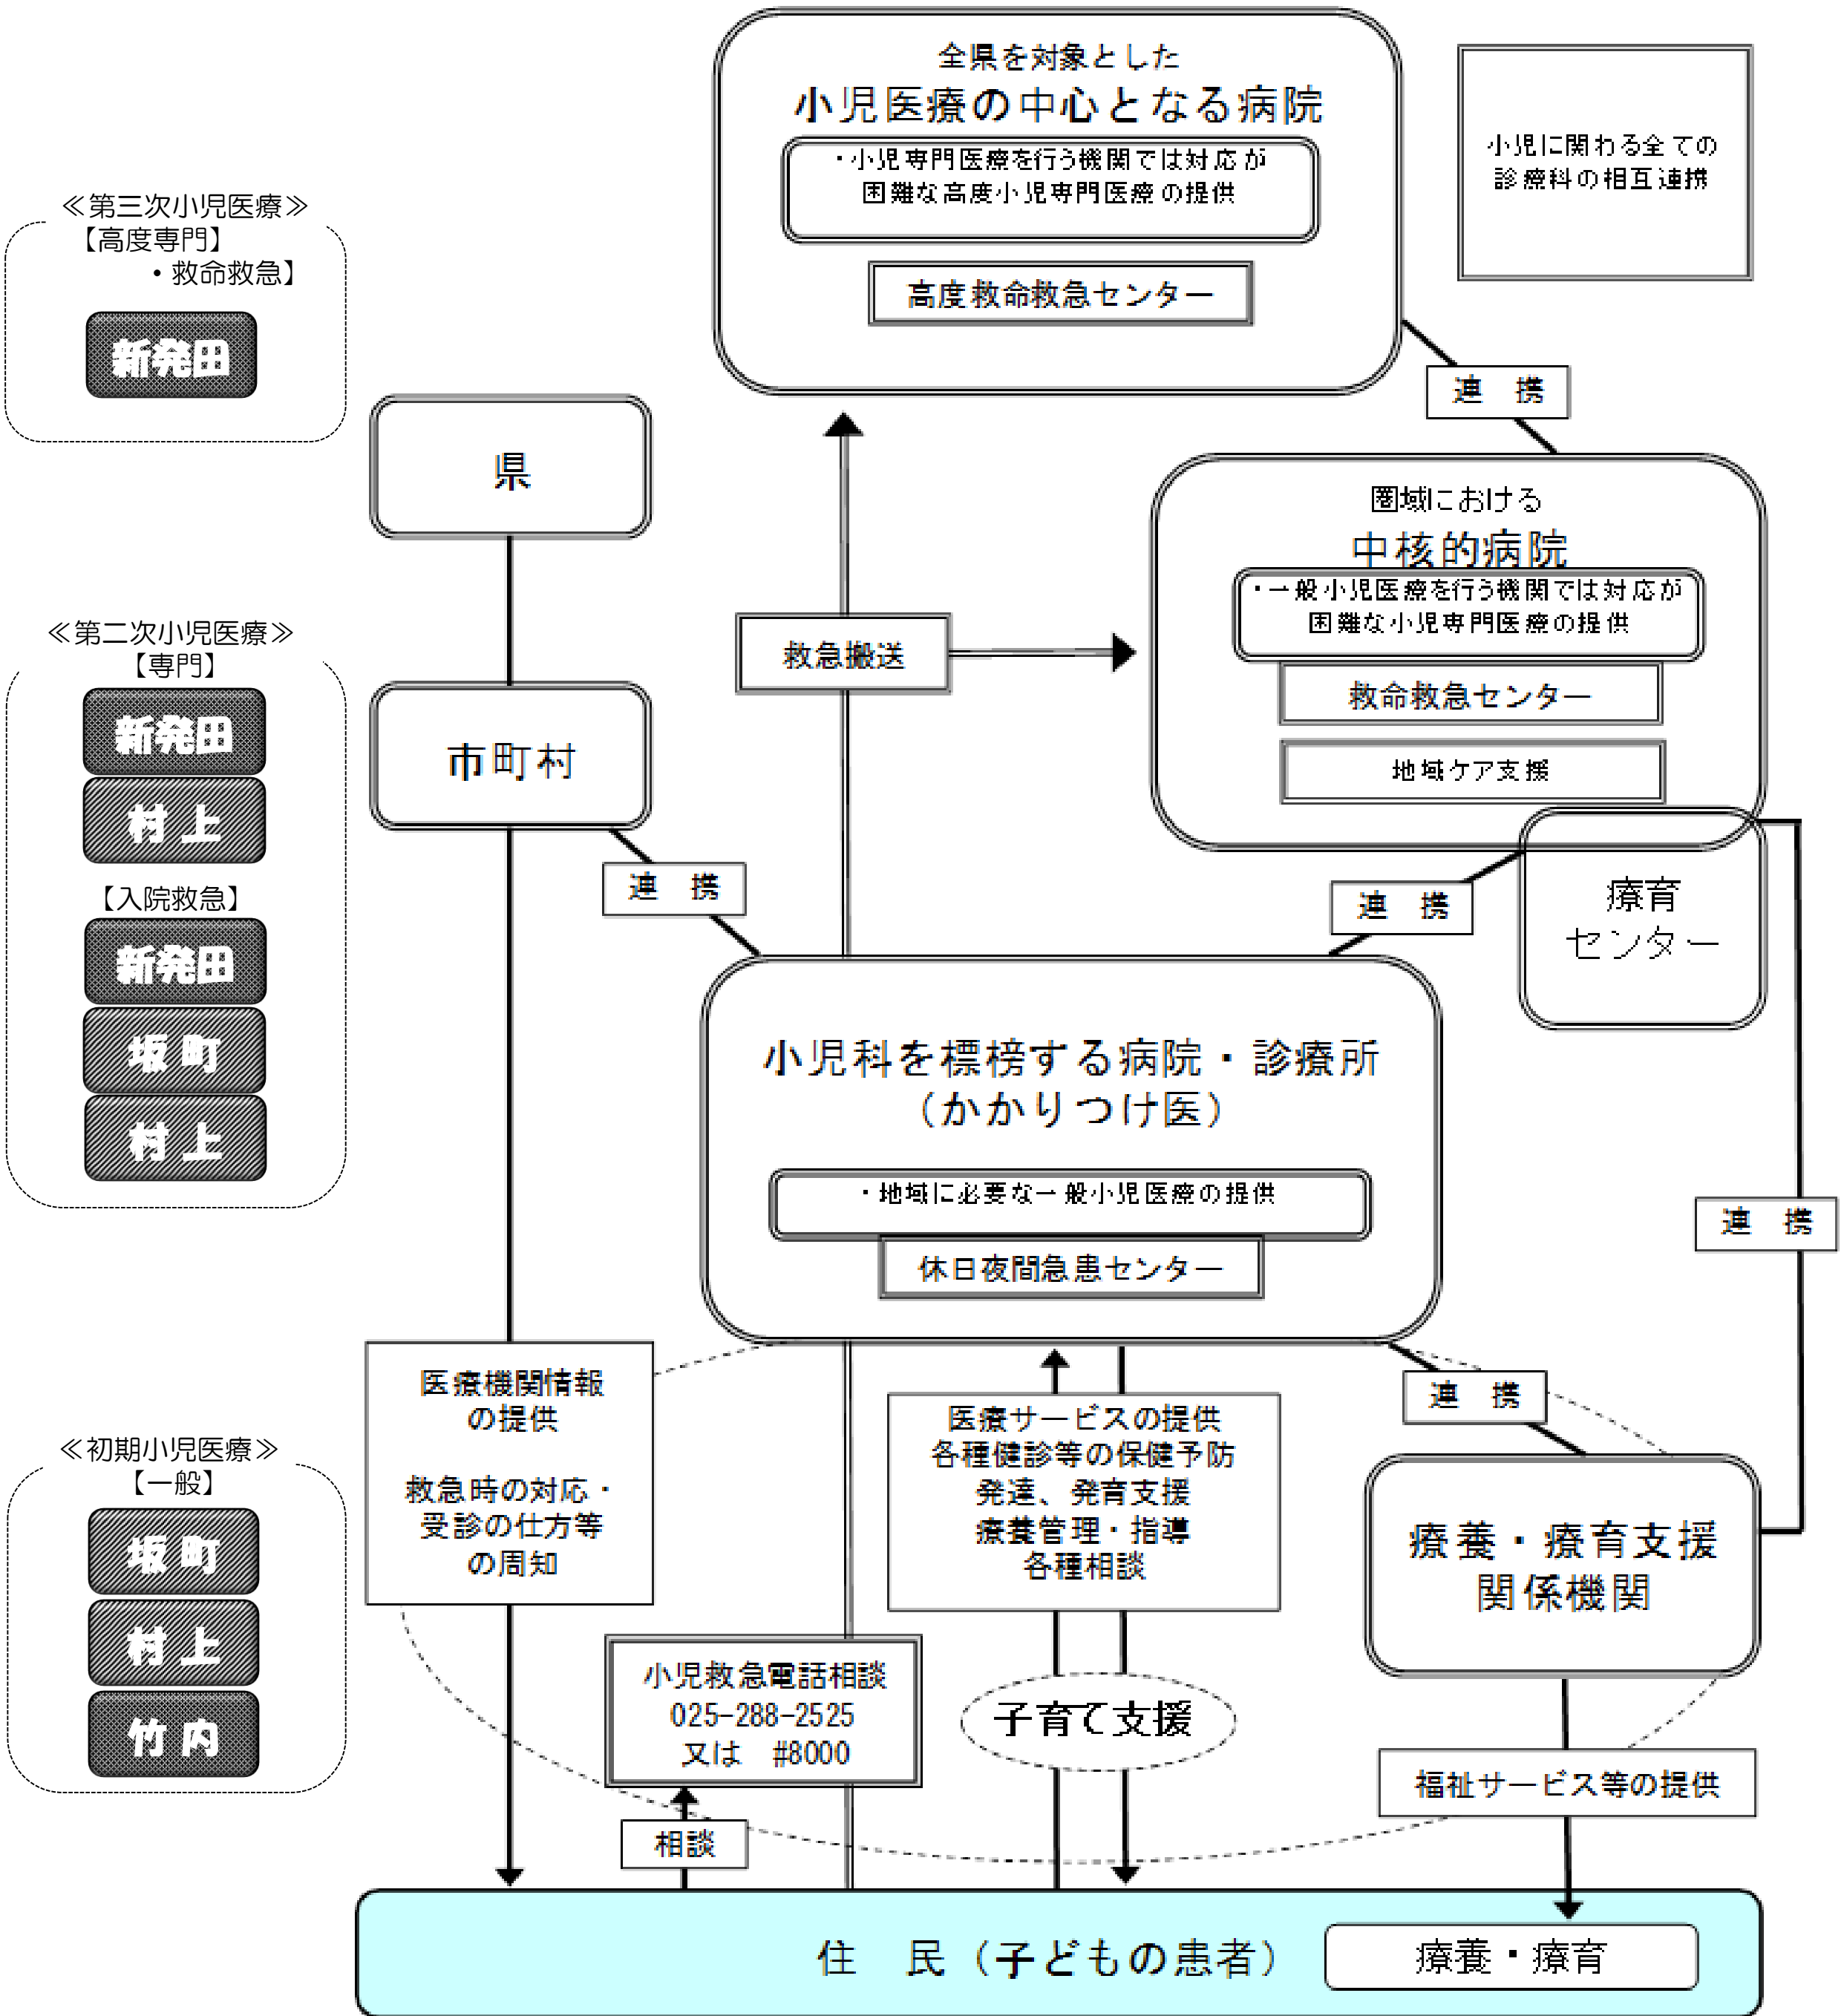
全県を対象とした
小児医療の中心となる病院
・小児専門医療を行う機関では対応が困難な高度小児専門医療の提供
高度救命救急センター

小児に関わる全ての診療科の相互連携

≪第三次小児医療≫
【高度専門
・救命救急】
新発田

県

連　携

圏域における
中核的病院
・一般小児医療を行う機関では対応が困難な小児専門医療の提供
救命救急センター
地域ケア支援

救急搬送

≪第二次小児医療≫
【専門】
新発田
村上
【入院救急】
新発田
坂町
村上

市町村

連　携

連　携

療育
センター

小児科を標榜する病院・診療所
（かかりつけ医）
・地域に必要な一般小児医療の提供
休日夜間急患センター

連　携

医療機関情報の提供

救急時の対応・受診の仕方等の周知

医療サービスの提供
各種健診等の保健予防
発達、発育支援
療養管理・指導
各種相談

連　携

療養・療育支援
関係機関

≪初期小児医療≫
【一般】
坂町
村上
竹内

小児救急電話相談
025-288-2525
又は　#8000

子育て支援

福祉サービス等の提供

相談

住　民（子どもの患者）
療養・療育